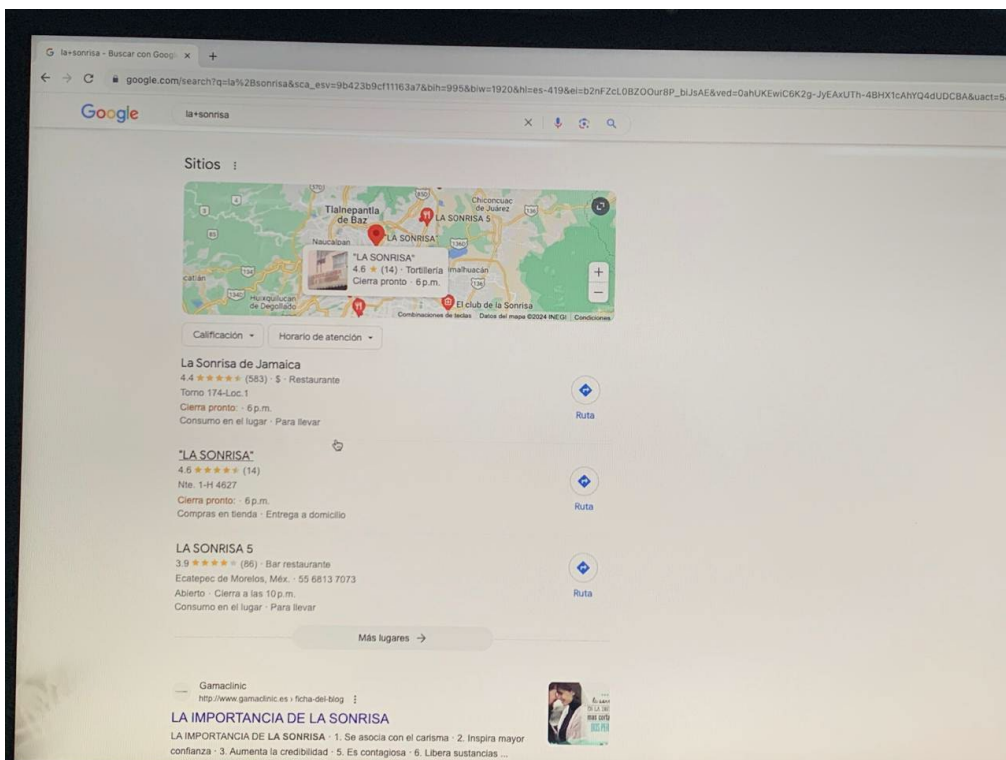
G la+sonrisa - Buscar con Googl ×  +

google.com/search?q=la%2Bsonrisa&sca_esv=9b423b9cf11163a7&bih=995&biw=1920&hl=es-419&ei=b2nFZcL0BZOOur8P_biJsAE&ved=0ahUKEwiC6K2g-JyEAxUTh-4BHX1cAhYQ4dUDCBA&uact=5

Google

la+sonrisa

Sitios

Tlalnepantla de Baz
Chiconcuac de Juárez
LA SONRISA 5
"LA SONRISA"
Naucalpan
"LA SONRISA"
4.6 ★ (14) · Tortillería
Cierra pronto · 6 p.m.
Huixquilucan de Degollado
El club de la Sonrisa
Combinaciones de teclas Datos del mapa ©2024 INEGI Condiciones

Calificación ▾   Horario de atención ▾

La Sonrisa de Jamaica
4.4 ★★★★★ (583) · $ · Restaurante
Torno 174-Loc.1
Cierra pronto: · 6 p.m.
Consumo en el lugar · Para llevar
Ruta

"LA SONRISA"
4.6 ★★★★★ (14)
Nte. 1-H 4627
Cierra pronto: · 6 p.m.
Compras en tienda · Entrega a domicilio
Ruta

LA SONRISA 5
3.9 ★★★★★ (86) · Bar restaurante
Ecatepec de Morelos, Méx. · 55 6813 7073
Abierto · Cierra a las 10 p.m.
Consumo en el lugar · Para llevar
Ruta

Más lugares →

Gamaclinic
http://www.gamaclinic.es › ficha-del-blog

LA IMPORTANCIA DE LA SONRISA
LA IMPORTANCIA DE LA SONRISA · 1. Se asocia con el carisma · 2. Inspira mayor confianza · 3. Aumenta la credibilidad · 5. Es contagiosa · 6. Libera sustancias ...